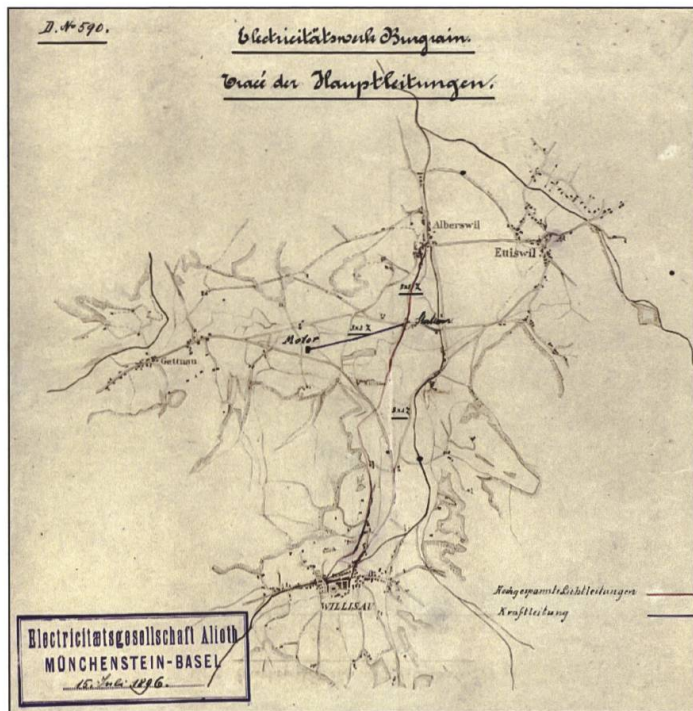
D. № 590.

Electricitätswerk Burgrain.

Tracé der Hauptleitungen.

Alberswil

Ettiswil

Motor

Station

Gettnau

WILLISAU

Hochgespannte Lichtleitungen

Kraftleitung

Electricitætsgesellschaft Alioth
MÜNCHENSTEIN-BASEL
15. Juli 1896.